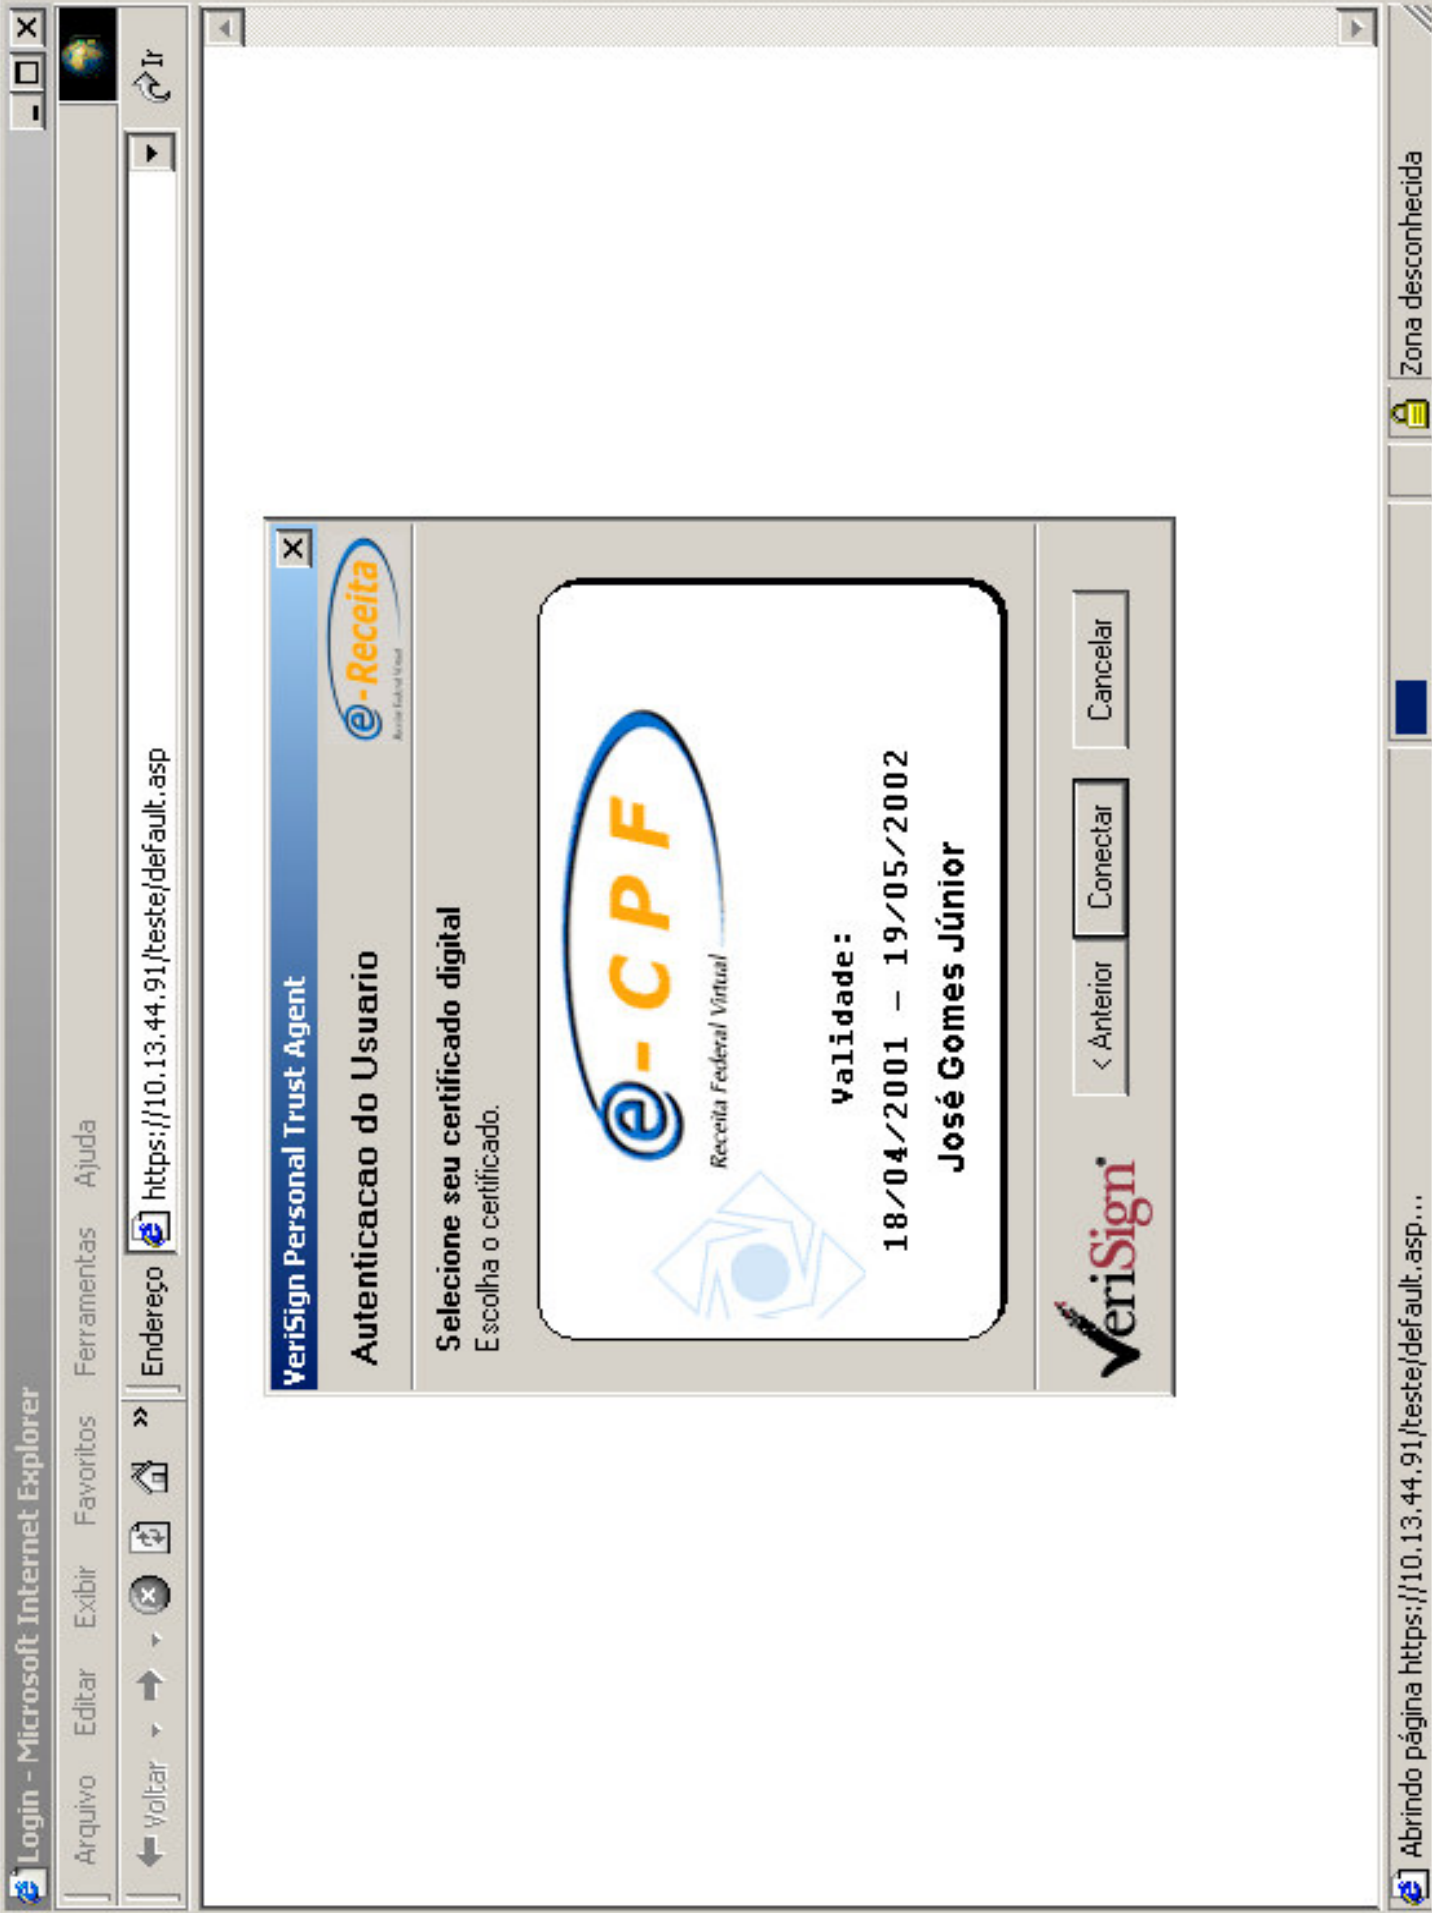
Login - Microsoft Internet Explorer

Arquivo Editar Exibir Favoritos Ferramentas Ajuda

Voltar

Endereço https://10.13.44.91/teste/default.asp

Ir

VeriSign Personal Trust Agent

Autenticacao do Usuario

e-Receita

Selecione seu certificado digital
Escolha o certificado.

e-CPF
Receita Federal Virtual

Validade:
18/04/2001 - 19/05/2002
José Gomes Júnior

VeriSign

< Anterior Conectar Cancelar

Abrindo página https://10.13.44.91/teste/default.asp...

Zona desconhecida